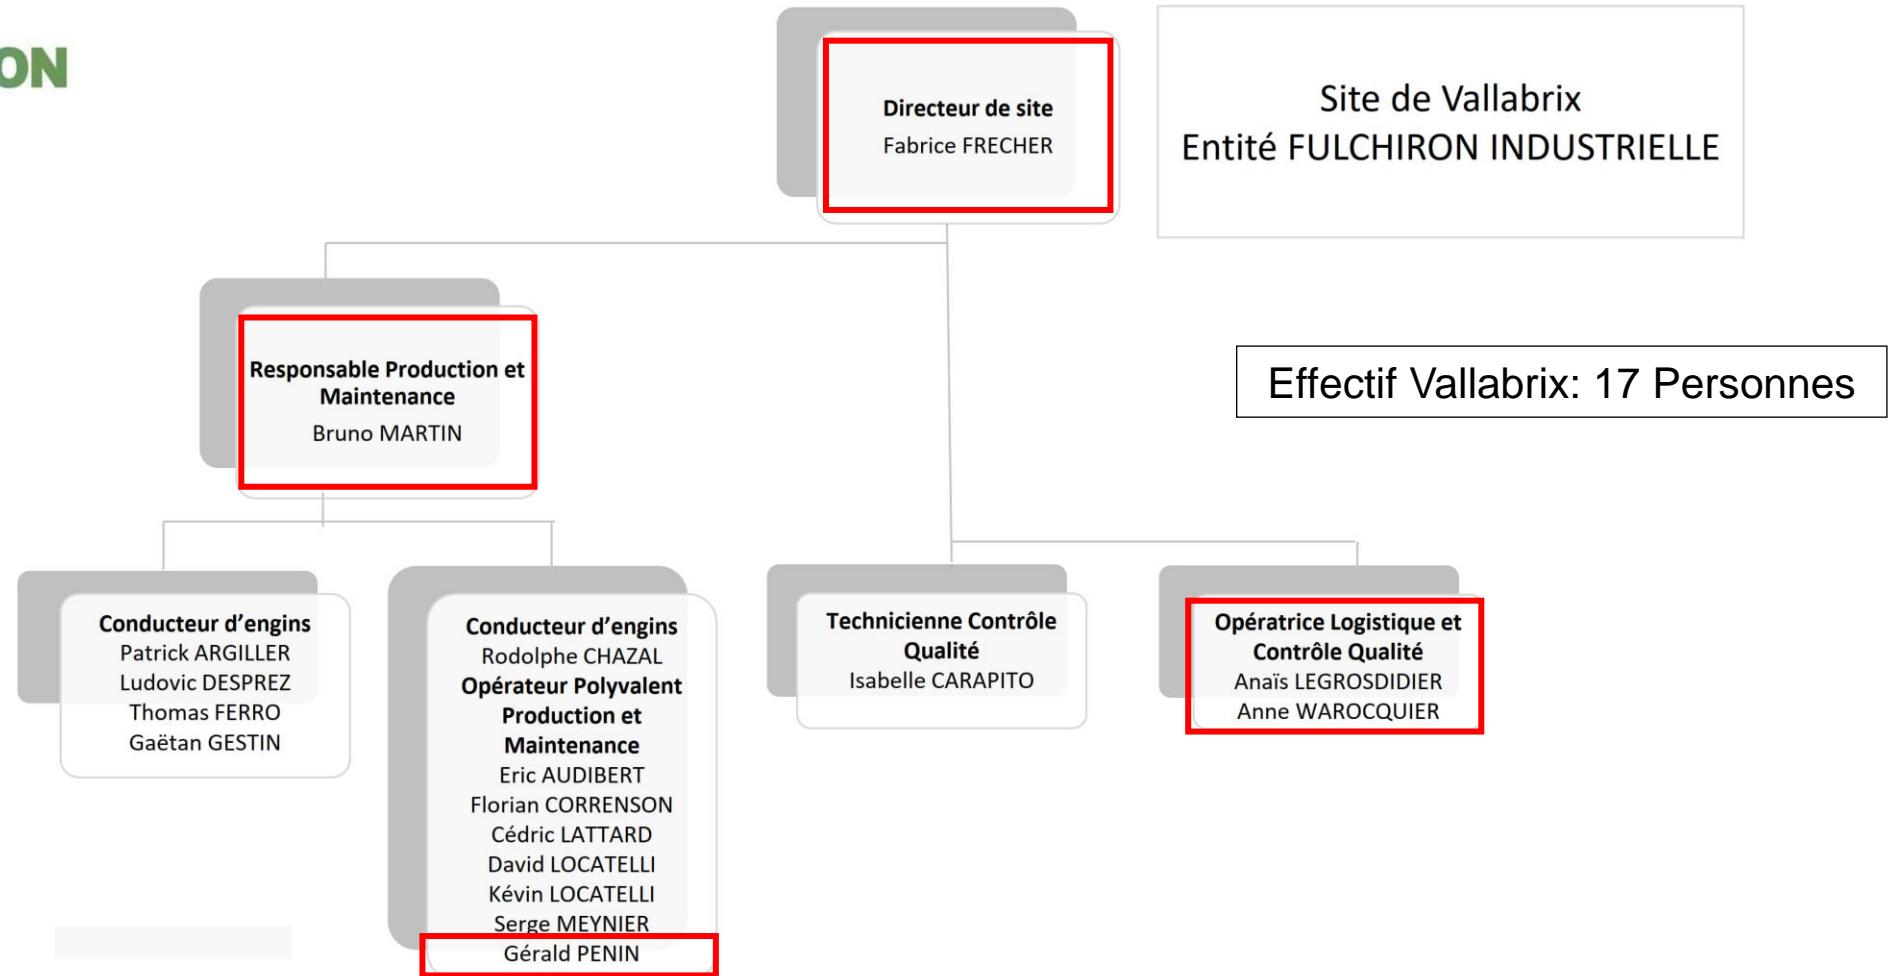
ON

Directeur de site
Fabrice FRECHER

Site de Vallabrix
Entité FULCHIRON INDUSTRIELLE

Responsable Production et Maintenance
Bruno MARTIN

Effectif Vallabrix: 17 Personnes

Conducteur d'engins
Patrick ARGILLER
Ludovic DESPREZ
Thomas FERRO
Gaëtan GESTIN

Conducteur d'engins
Rodolphe CHAZAL
Opérateur Polyvalent Production et Maintenance
Eric AUDIBERT
Florian CORRENSON
Cédric LATTARD
David LOCATELLI
Kévin LOCATELLI
Serge MEYNIER
Gérald PENIN

Technicienne Contrôle Qualité
Isabelle CARAPITO

Opératrice Logistique et Contrôle Qualité
Anaïs LEGROSDIDIER
Anne WAROCQUIER